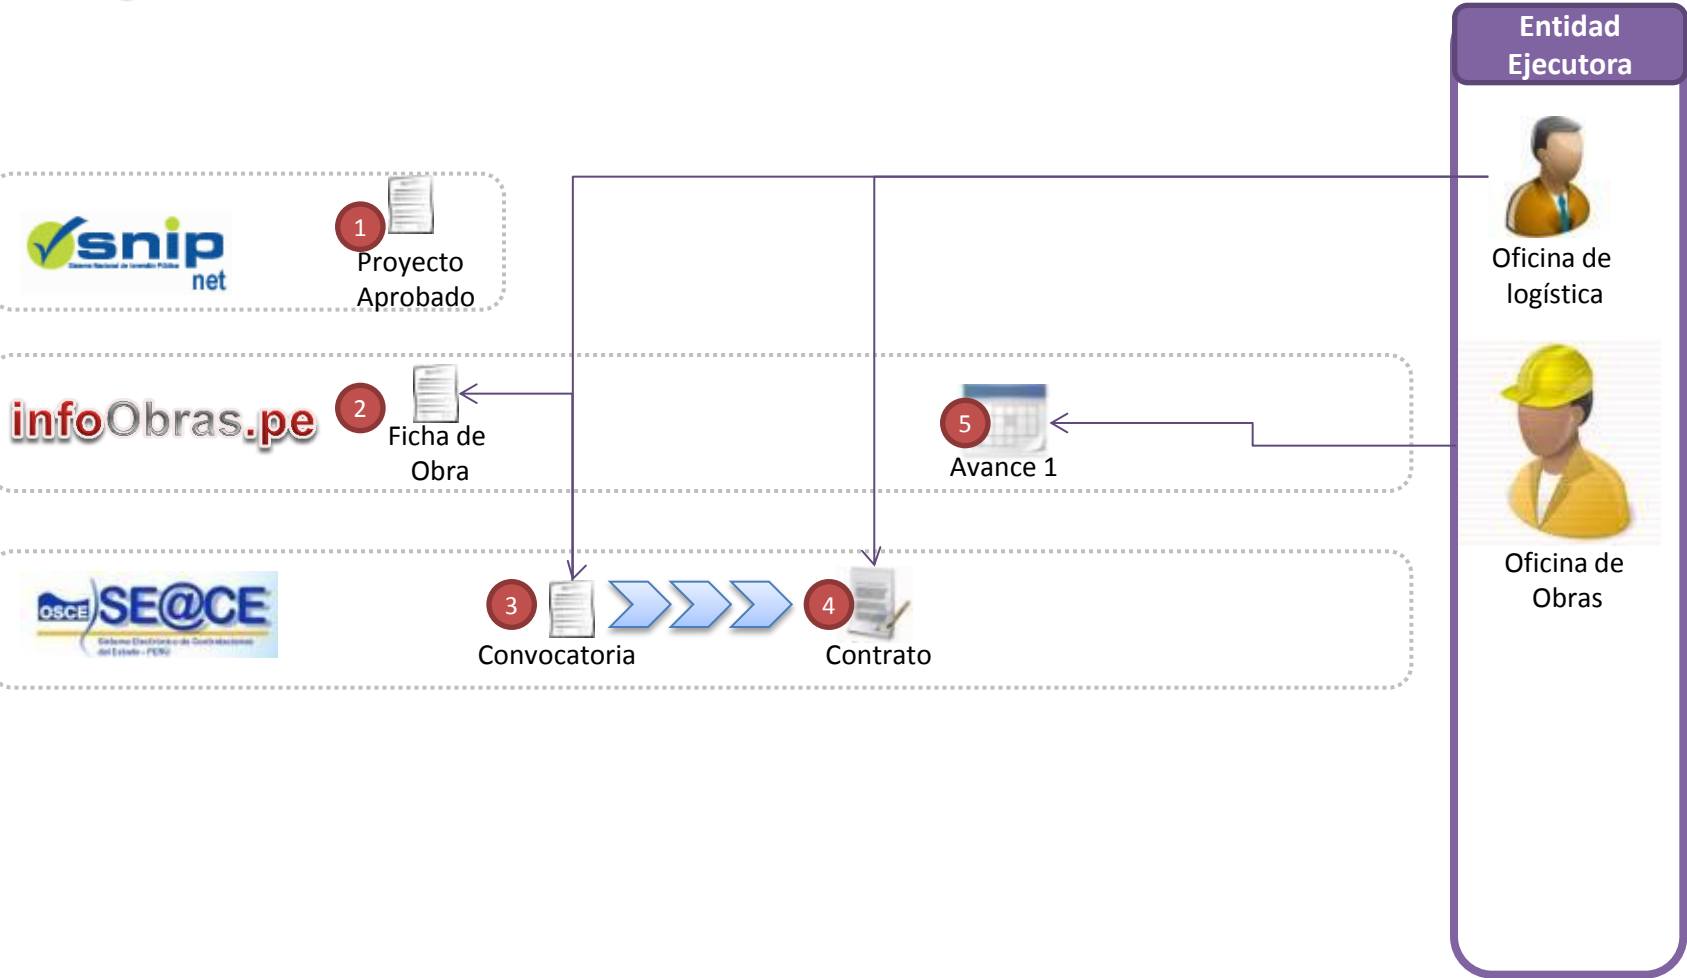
Entidad Ejecutora

snip
Sistema Nacional de Inversión Pública
net

1
Proyecto Aprobado

Oficina de logística

infoObras.pe

2
Ficha de Obra

5
Avance 1

Oficina de Obras

OSCE SE@CE
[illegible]

3
Convocatoria

4
Contrato